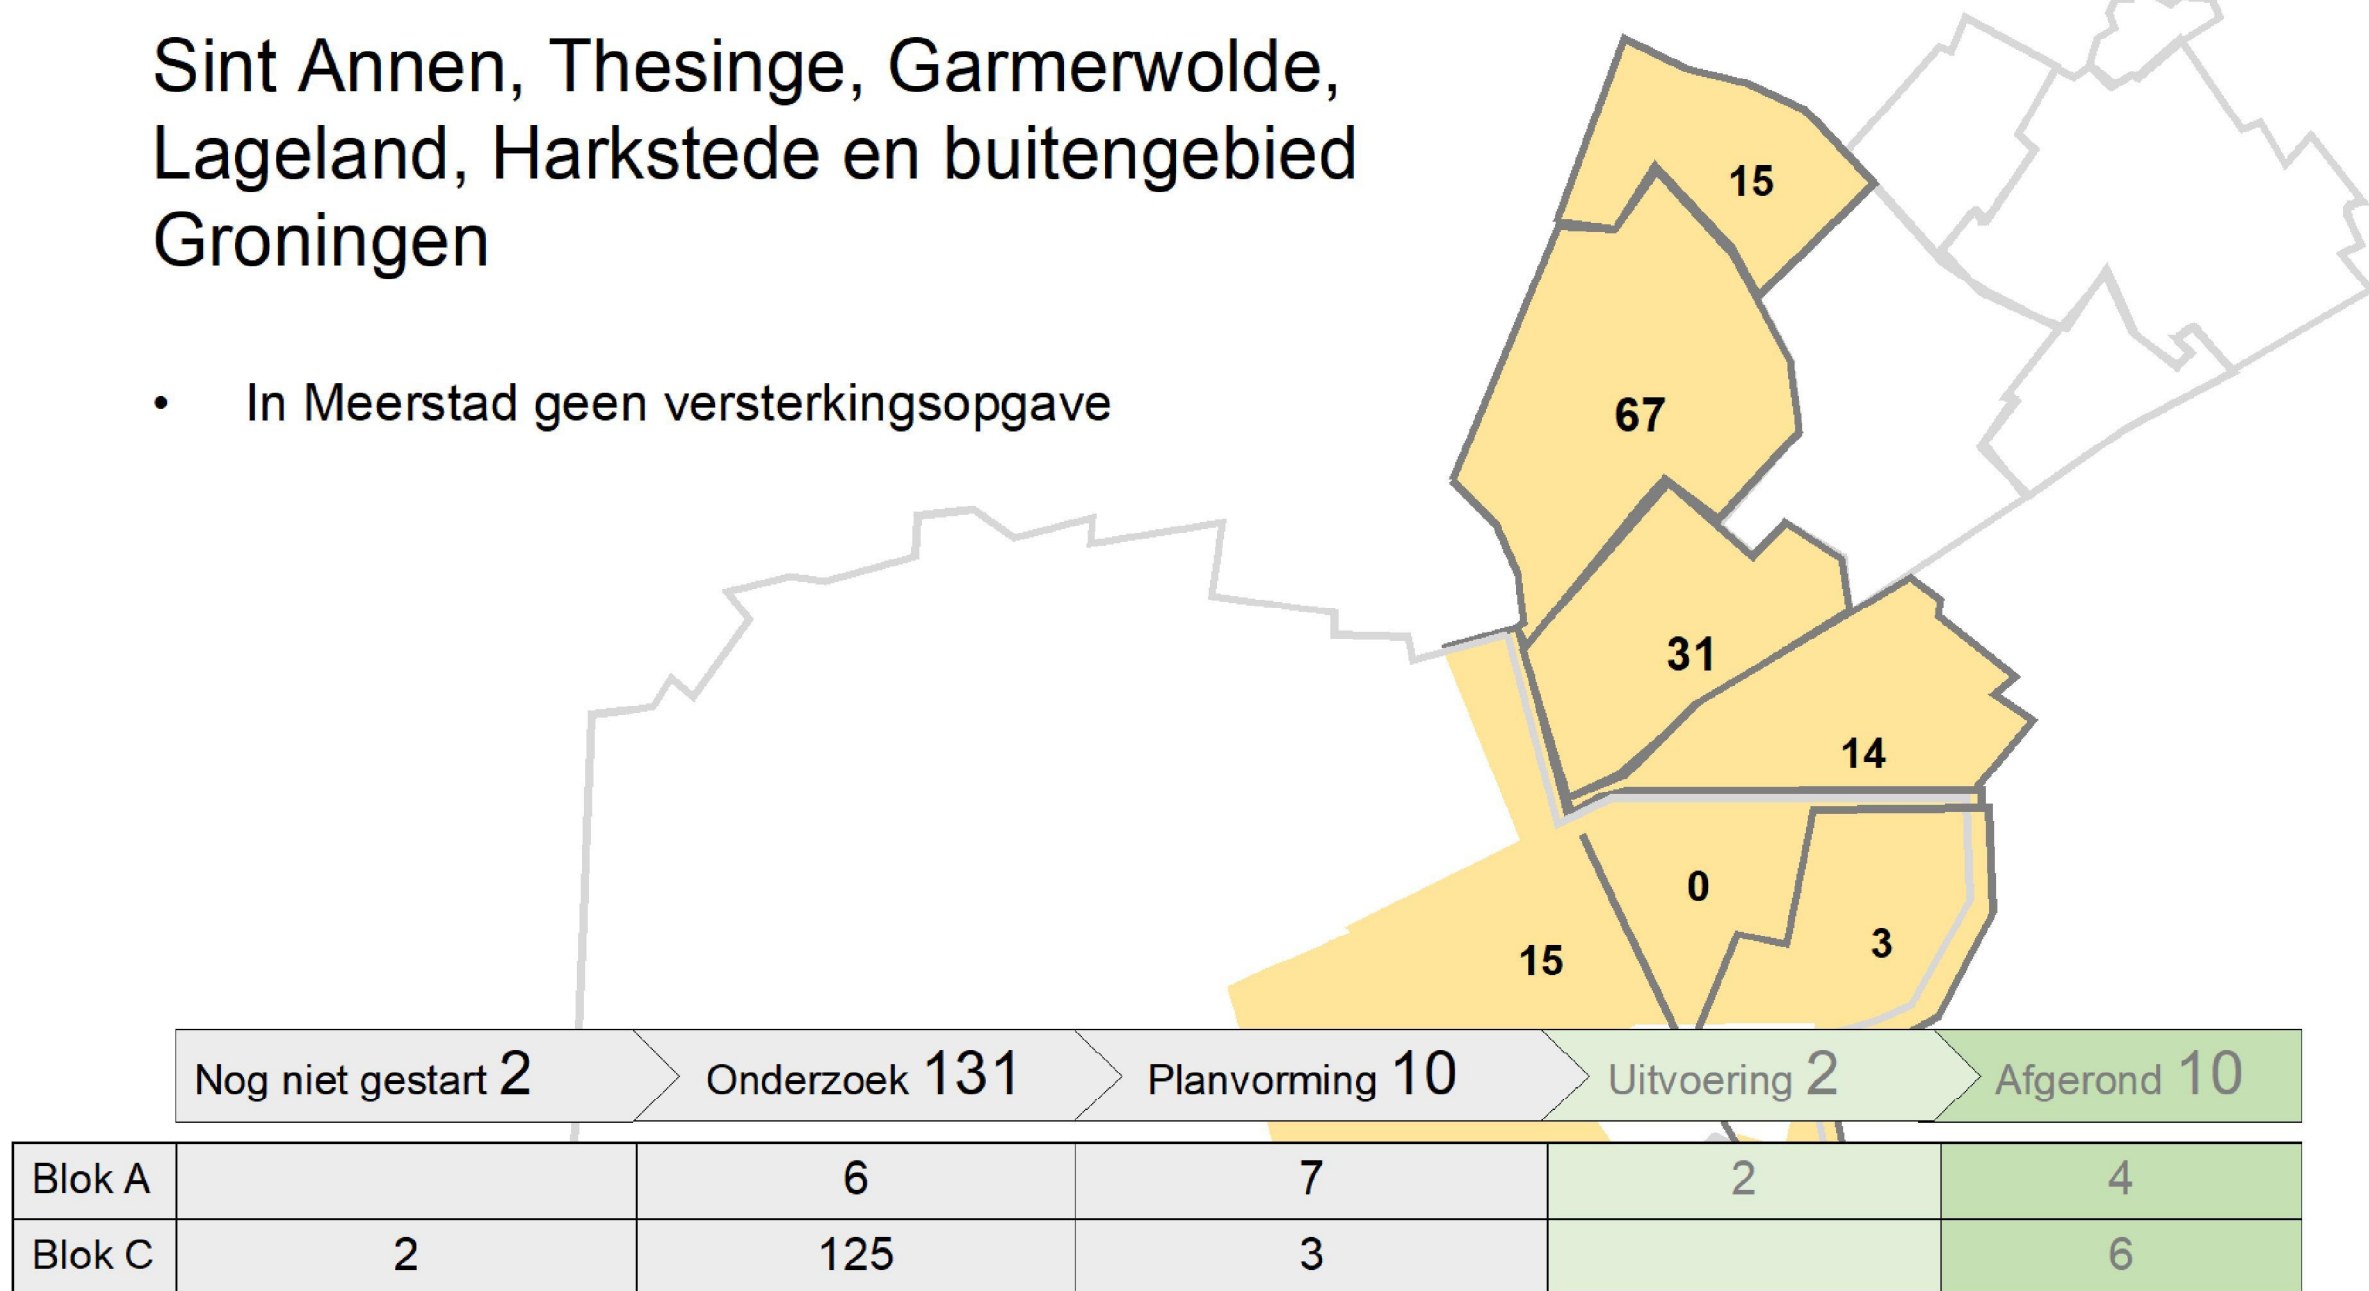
Sint Annen, Thesinge, Garmerwolde, Lageland, Harkstede en buitengebied Groningen

• In Meerstad geen versterkingsopgave

15

67

31

14

0

3

15

| | Nog niet gestart 2 | Onderzoek 131 | Planvorming 10 | Uitvoering 2 | Afgerond 10 |
|---|---|---|---|---|---|
| Blok A | | 6 | 7 | 2 | 4 |
| Blok C | 2 | 125 | 3 | | 6 |